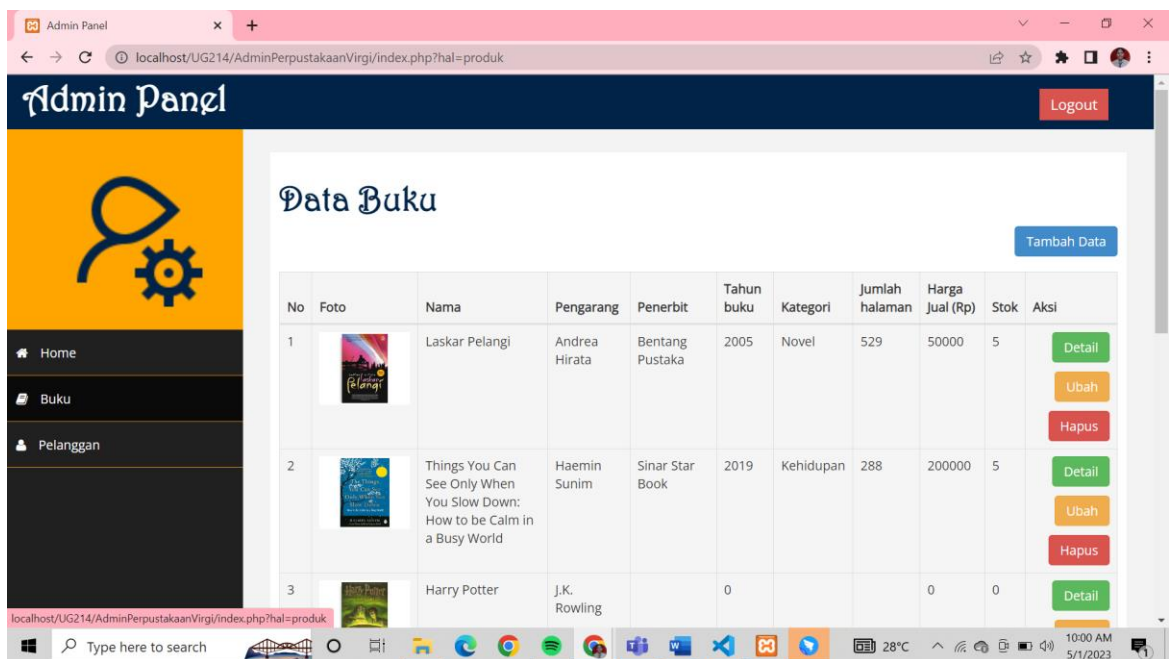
Admin Panel ×
localhost/UG214/AdminPerpustakaanVirgi/index.php?hal=produk

Admin Panel

Logout

Home
Buku
Pelanggan

Data Buku

Tambah Data

| No | Foto | Nama | Pengarang | Penerbit | Tahun buku | Kategori | Jumlah halaman | Harga Jual (Rp) | Stok | Aksi |
|---|---|---|---|---|---|---|---|---|---|---|
| 1 | | Laskar Pelangi | Andrea Hirata | Bentang Pustaka | 2005 | Novel | 529 | 50000 | 5 | Detail Ubah Hapus |
| 2 | | Things You Can See Only When You Slow Down: How to be Calm in a Busy World | Haemin Sunim | Sinar Star Book | 2019 | Kehidupan | 288 | 200000 | 5 | Detail Ubah Hapus |
| 3 | | Harry Potter | J.K. Rowling | | 0 | | | 0 | 0 | Detail |

localhost/UG214/AdminPerpustakaanVirgi/index.php?hal=produk

Type here to search
28°C
10:00 AM
5/1/2023